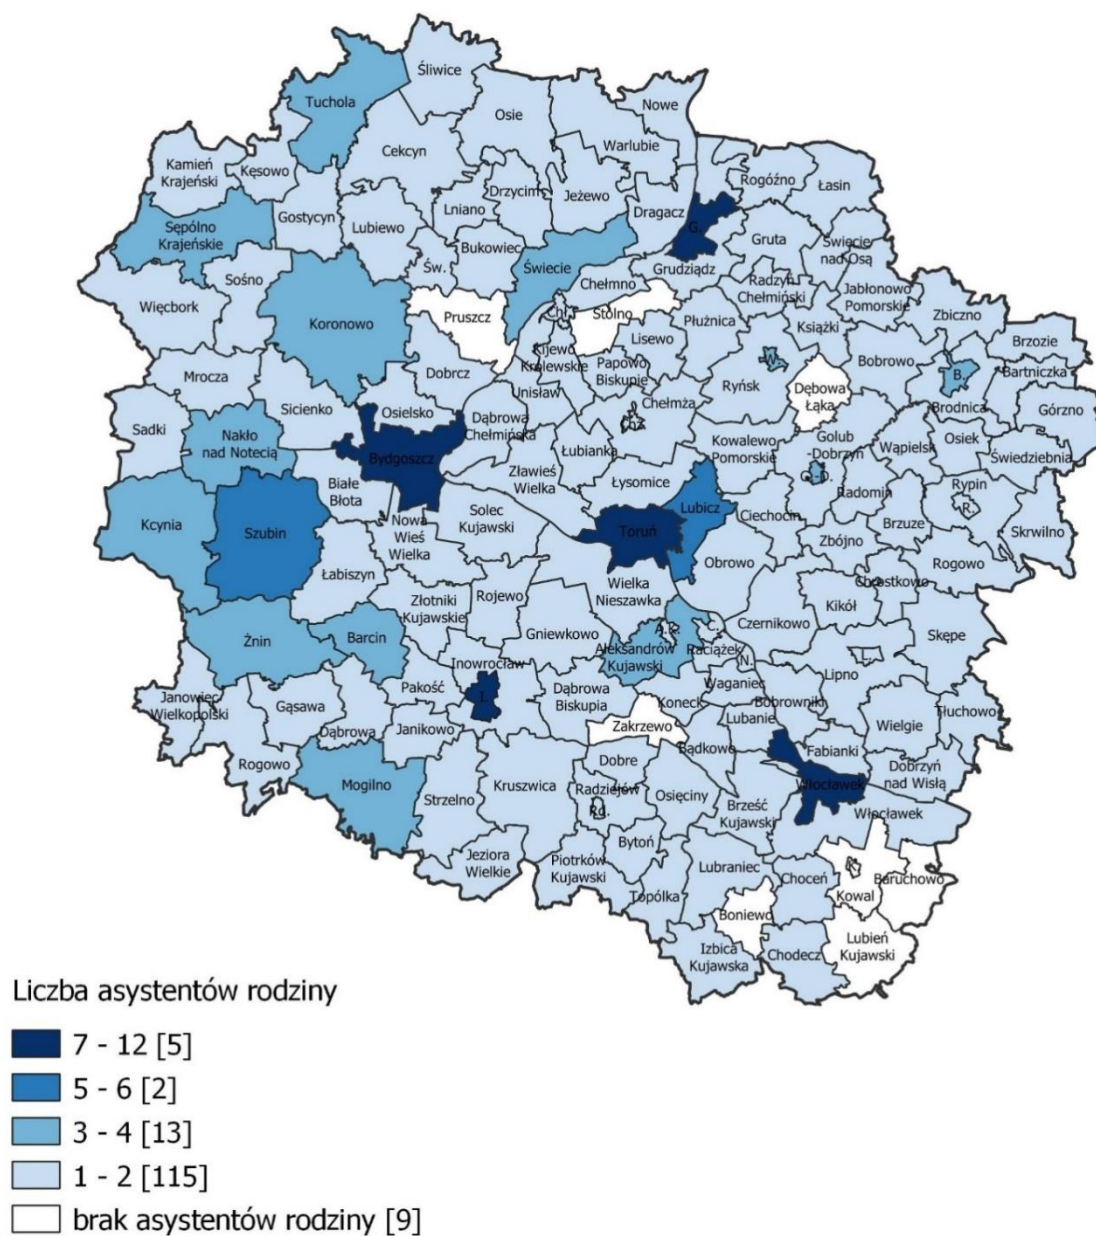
Śliwice
Tuchola
Osie
Nowe
Kamień Krajeński
Kęsowo
Cekcyn
Warlubie
Drzycim
Jeżewo
Rogóźno
Łasin
Sępólno Krajeńskie
Gostycyn
Lubiewo
Lniano
Dragacz
G.
Gruta
Świecie nad Osą
Bukowiec
Świecie
Grudziądz
Sośno
Św.
Chełmno
Radzyń Chełmiński
Jabłonowo Pomorskie
Więcbork
Koronowo
Pruszcz
Ch.
Stolno
Płużnica
Książki
Zbiczno
Brzozie
Lisewo
W.
Bobrowo
Bartniczka
Mrocza
Dobrcz
Kijewo Królewskie
Papowo Biskupie
Ryńsk
Dębowa Łąka
B.
Unisław
Chełmża
Brodnica
Górzno
Sicienko
Osielsko
Dąbrowa Chełmińska
Chż
Golub -Dobrzyń
Sadki
Nakło nad Notecią
Łubianka
Kowalewo Pomorskie
Wąpielsk
Osiek
Świedziebnia
Bydgoszcz
Zławieś Wielka
G.-D.
Białe Błota
Łysomice
Radomin
Rypin
Lubicz
R.
Kcynia
Solec Kujawski
Ciechocin
Brzuze
Skrwilno
Szubin
Nowa Wieś Wielka
Toruń
Zbójno
Obrowo
Rogowo
Łabiszyn
Wielka Nieszawka
Chrostkowo
Złotniki Kujawskie
Rojewo
Kikół
Gniewkowo
A.K.
C.
Czernikowo
Skępe
Żnin
Barcin
Aleksandrów Kujawski
Raciążek
N.
Inowrocław
Lipno
Janowiec Wielkopolski
Pakość
I.
Dąbrowa Biskupia
Waganiec
Koneck
Bobrowniki
Gąsawa
Lubanie
Wielgie
Tłuchowo
Zakrzewo
Dąbrowa
Janikowo
Bądkowo
Fabianki
Rogowo
Dobre
Dobrzyń nad Wisłą
Mogilno
Strzelno
Kruszwica
Radziejów
Rd.
Osięciny
Brześć Kujawski
Włocławek
Włocławek
Bytoń
Jeziora Wielkie
Piotrków Kujawski
Lubraniec
Choceń
Kowal
Baruchowo
Topólka
Boniewo
Lubień Kujawski
Izbica Kujawska
Chodecz

Liczba asystentów rodziny
7 - 12 [5]
5 - 6 [2]
3 - 4 [13]
1 - 2 [115]
brak asystentów rodziny [9]